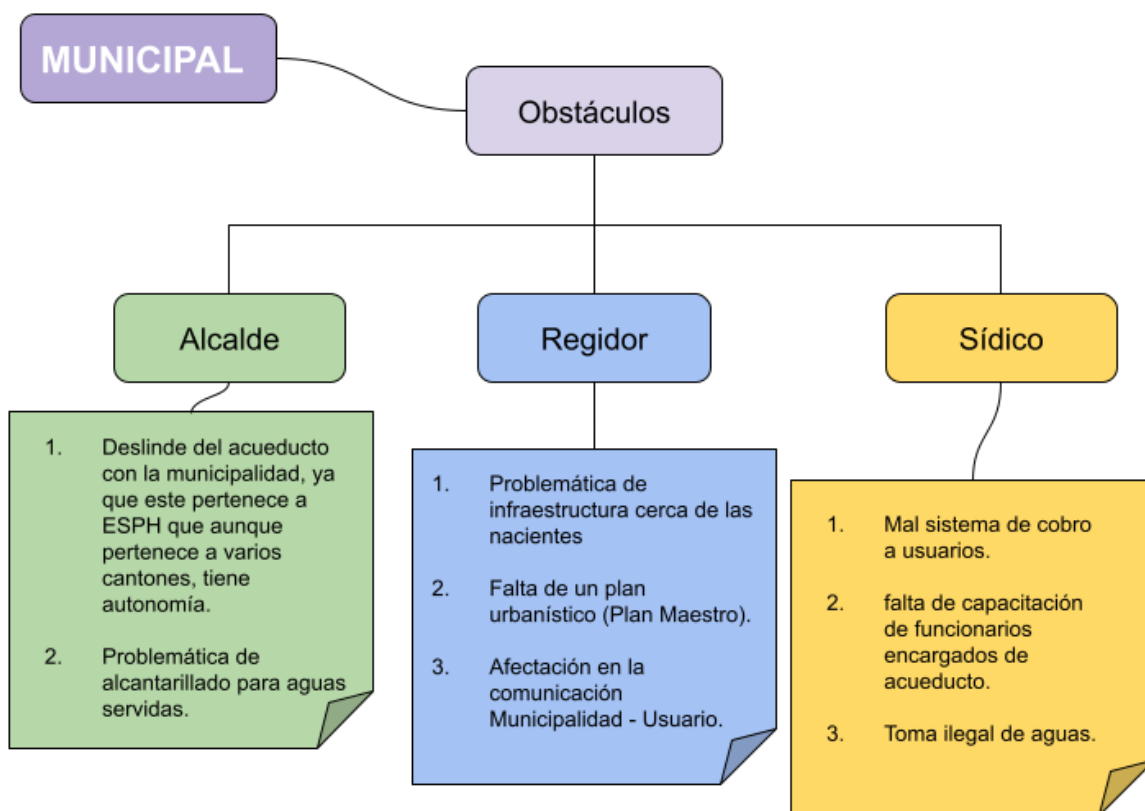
MUNICIPAL

Obstáculos

Alcalde

1. Deslinde del acueducto con la municipalidad, ya que este pertenece a ESPH que aunque pertenece a varios cantones, tiene autonomía.

2. Problemática de alcantarillado para aguas servidas.

Regidor

1. Problemática de infraestructura cerca de las nacientes

2. Falta de un plan urbanístico (Plan Maestro).

3. Afectación en la comunicación Municipalidad - Usuario.

Sídico

1. Mal sistema de cobro a usuarios.

2. falta de capacitación de funcionarios encargados de acueducto.

3. Toma ilegal de aguas.